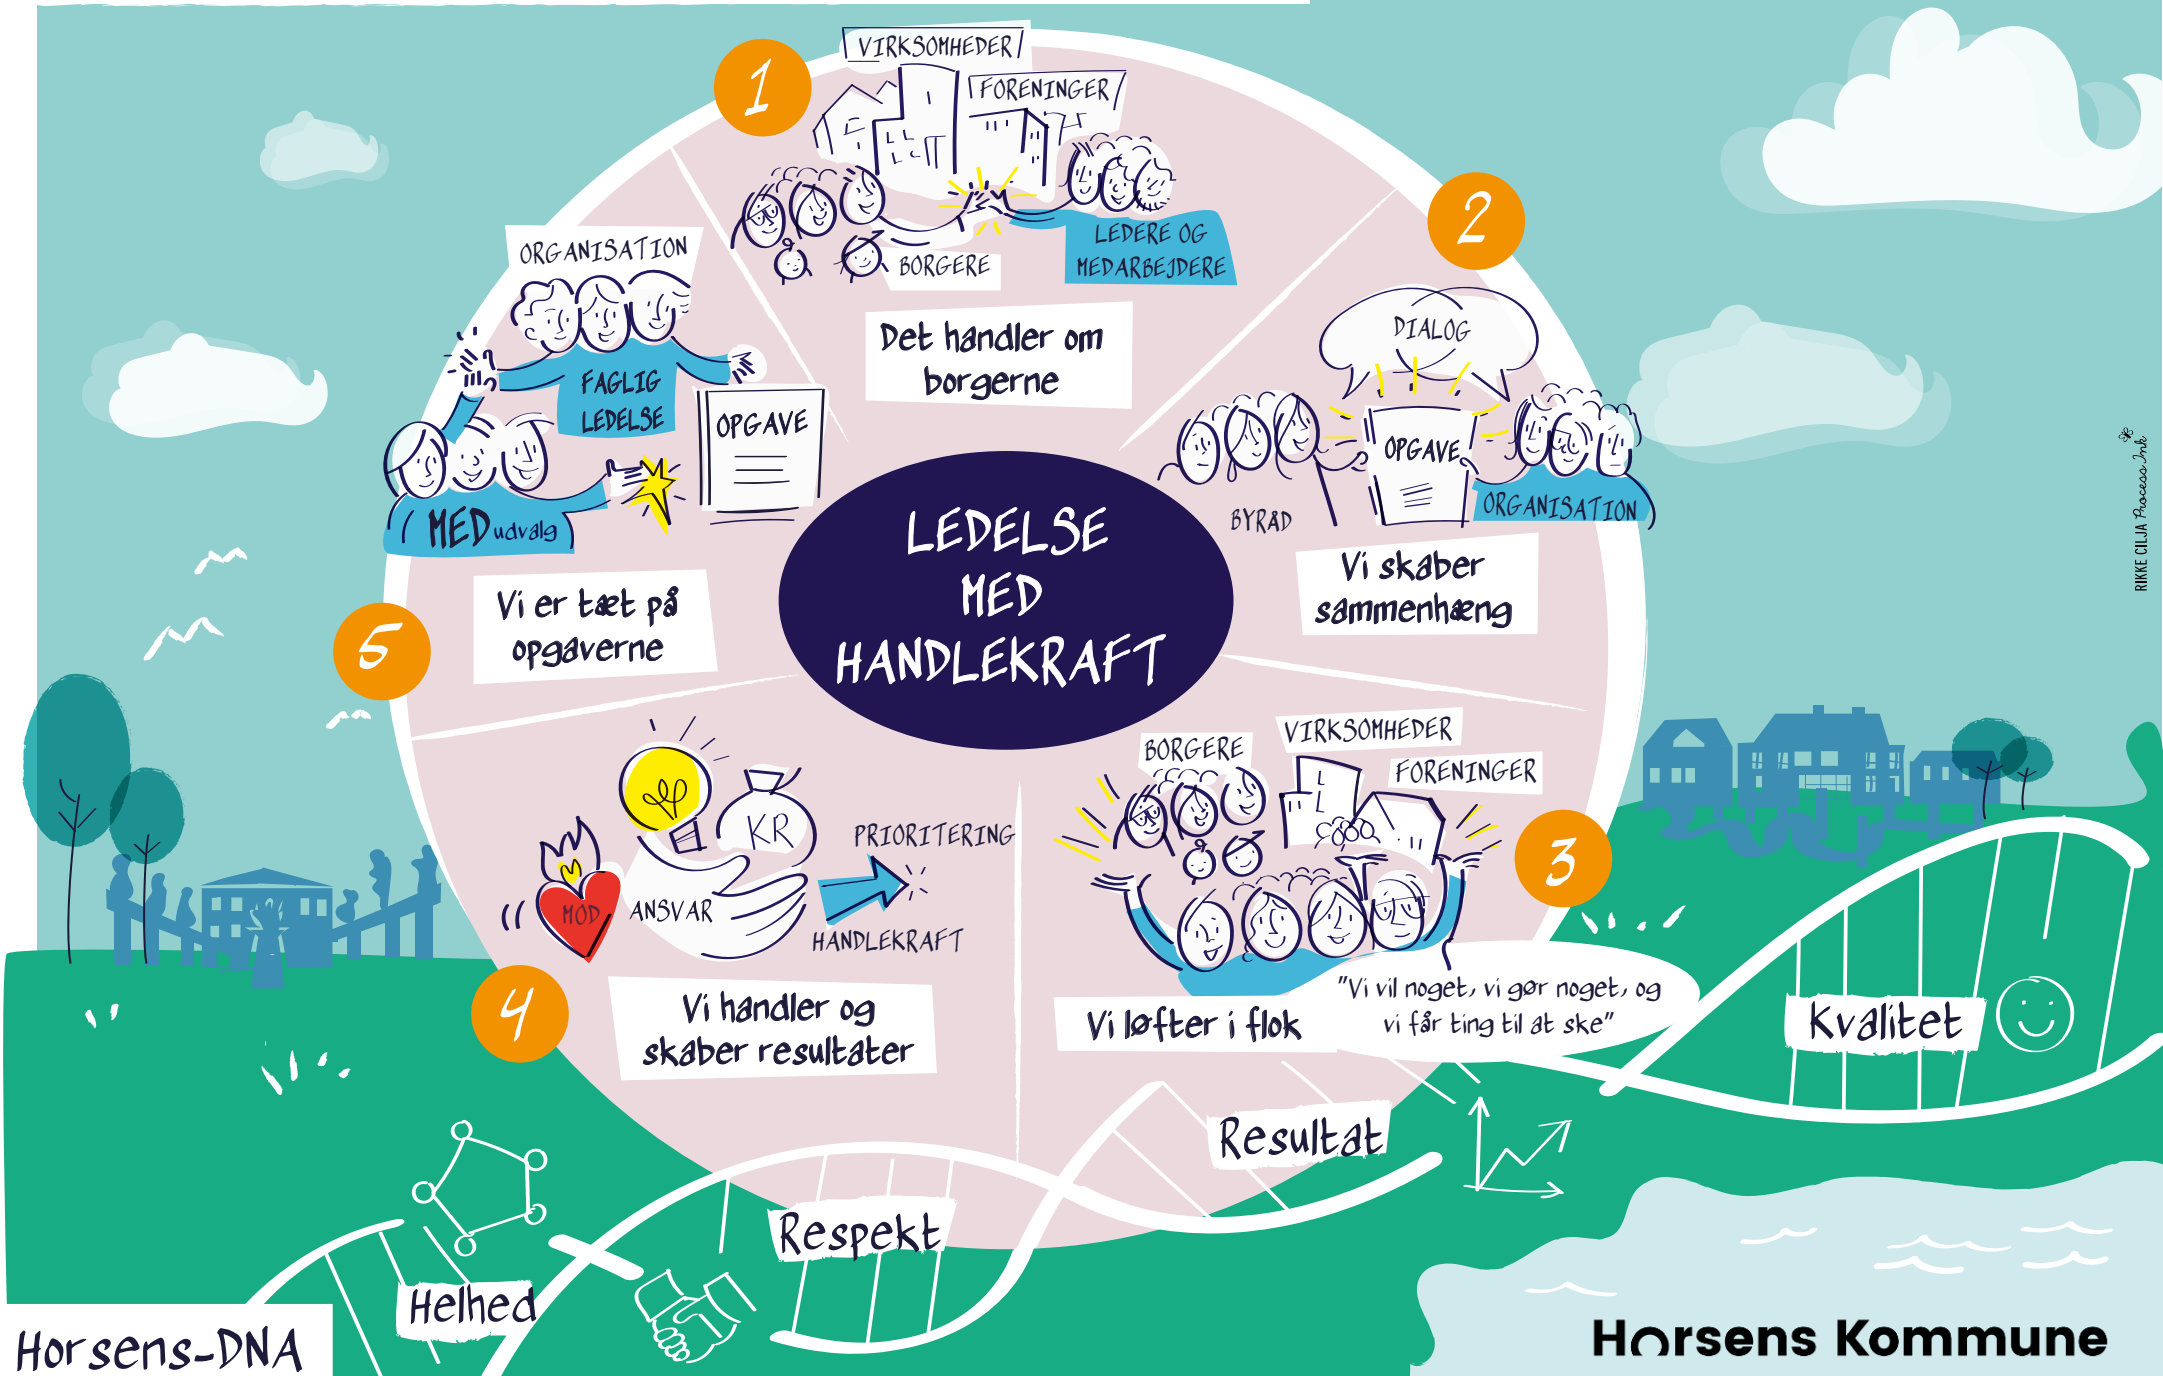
LEDELSE MED HANDLEKRAFT

1
VIRKSOMHEDER
FORENINGER
BORGERE
LEDERE OG MEDARBEJDERE
Det handler om borgerne

2
DIALOG
OPGAVE
BYRÅD
ORGANISATION
Vi skaber sammenhæng

3
BORGERE
VIRKSOMHEDER
FORENINGER
Vi løfter i flok
"Vi vil noget, vi gør noget, og vi får ting til at ske"

4
KR
PRIORITERING
MOD
ANSVAR
HANDLEKRAFT
Vi handler og skaber resultater

5
ORGANISATION
FAGLIG LEDELSE
OPGAVE
MED udvalg
Vi er tæt på opgaverne

RIKKE CILJA Process Ink

Kvalitet
Resultat
Respekt
Helhed
Horsens-DNA
Horsens Kommune